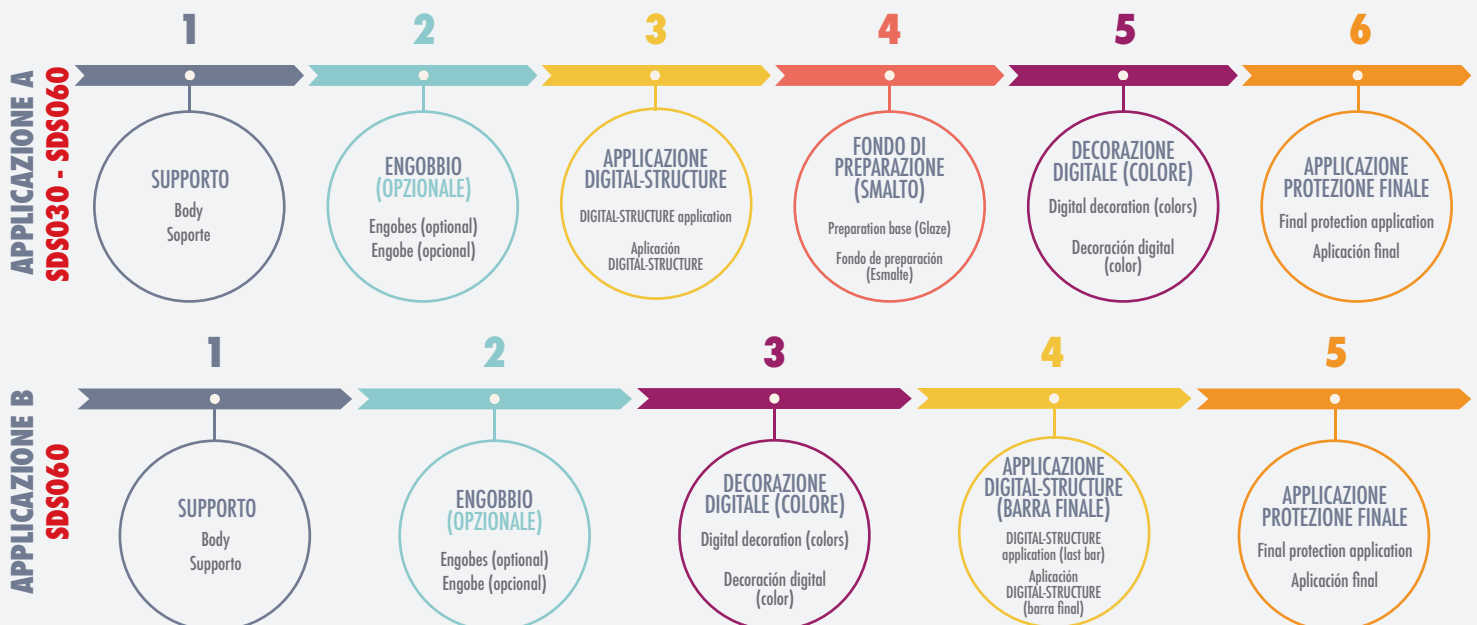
APPLICAZIONE A
SDS030 - SDS060

1
SUPPORTO
Body
Soporte

2
ENGOBBIO
(OPZIONALE)
Engobes (optional)
Engobe (opcional)

3
APPLICAZIONE DIGITAL-STRUCTURE
DIGITAL-STRUCTURE application
Aplicación DIGITAL-STRUCTURE

4
FONDO DI PREPARAZIONE (SMALTO)
Preparation base (Glaze)
Fondo de preparación (Esmalte)

5
DECORAZIONE DIGITALE (COLORE)
Digital decoration (colors)
Decoración digital (color)

6
APPLICAZIONE PROTEZIONE FINALE
Final protection application
Aplicación final

APPLICAZIONE B
SDS060

1
SUPPORTO
Body
Supporto

2
ENGOBBIO
(OPZIONALE)
Engobes (optional)
Engobe (opcional)

3
DECORAZIONE DIGITALE (COLORE)
Digital decoration (colors)
Decoración digital (color)

4
APPLICAZIONE DIGITAL-STRUCTURE (BARRA FINALE)
DIGITAL-STRUCTURE application (last bar)
Aplicación DIGITAL-STRUCTURE (barra final)

5
APPLICAZIONE PROTEZIONE FINALE
Final protection application
Aplicación final